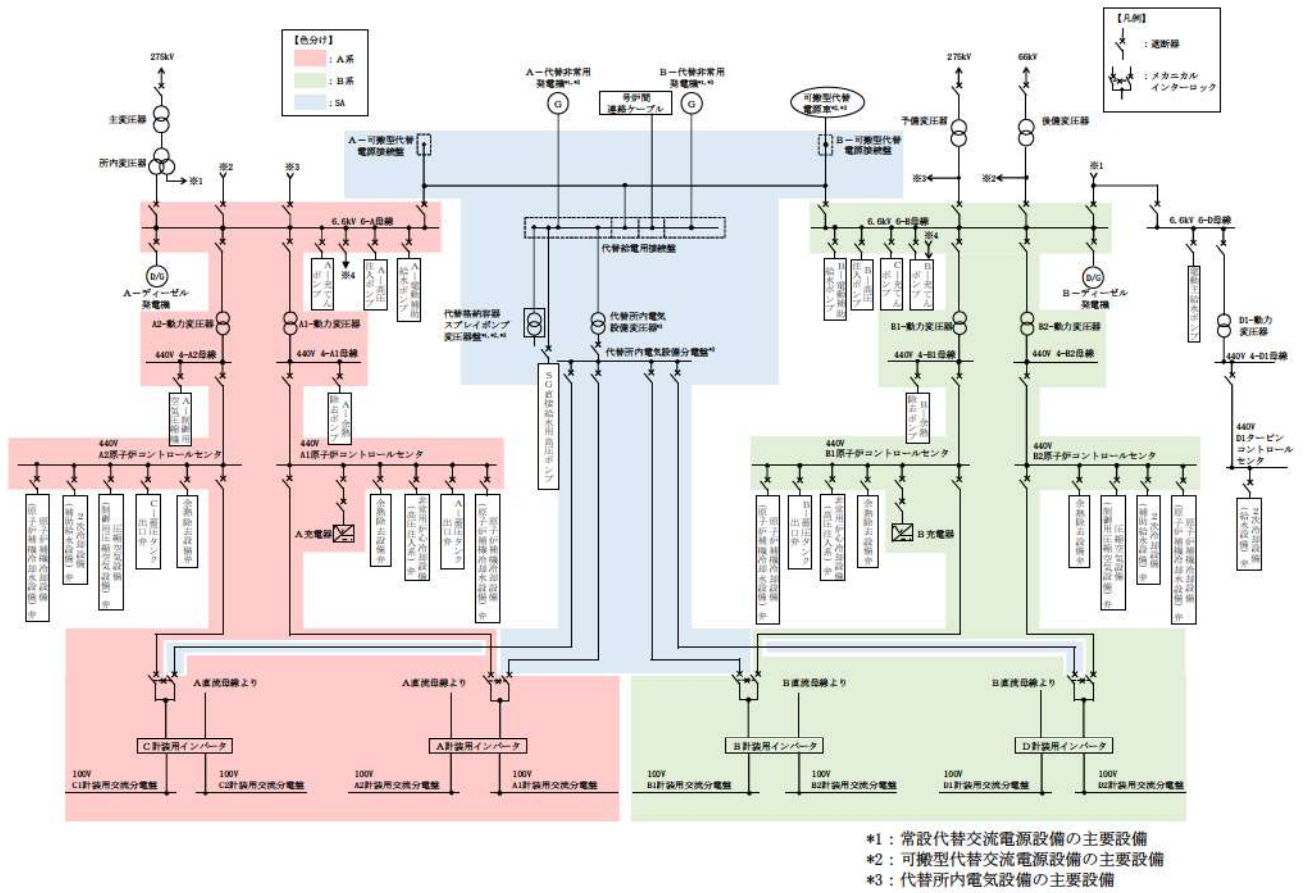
【色分け】
：A系
：B系
：SA

【凡例】
：遮断器
：メカニカルインターロック

275kV
主変圧器
所内変圧器
※1
※2
※3
6.6kV 6-A母線
A－可搬型代替電源接続盤
A－代替非常用発電機*1,*3
号炉間連絡ケーブル
B－代替非常用発電機*1,*3
可搬型代替電源車*2,*3
B－可搬型代替電源接続盤
275kV
66kV
予備変圧器
後備変圧器
※3
※2
※1
6.6kV 6-B母線
6.6kV 6-D母線
代替給電用接続盤
D/G
A－ディーゼル発電機
A－充てんポンプ
※4
A－高圧注入ポンプ
A－電動補助給水ポンプ
B－電動補助給水ポンプ
B－高圧注入ポンプ
C－充てんポンプ
B－充てんポンプ
※4
D/G
B－ディーゼル発電機
電動主給水ポンプ
A2－動力変圧器
A1－動力変圧器
代替格納容器スプレイポンプ変圧器盤*1,*2,*3
代替所内電気設備変圧器*3
代替所内電気設備分電盤*3
B1－動力変圧器
B2－動力変圧器
D1－動力変圧器
440V 4-A2母線
440V 4-A1母線
440V 4-B1母線
440V 4-B2母線
440V 4-D1母線
A－制御用空気圧縮機
A－余熱除去ポンプ
SG直接給水用高圧ポンプ
B－余熱除去ポンプ
440V A2原子炉コントロールセンタ
440V A1原子炉コントロールセンタ
440V B1原子炉コントロールセンタ
440V B2原子炉コントロールセンタ
440V D1タービンコントロールセンタ
原子炉補機冷却水設備弁
2次冷却設備（補助給水設備）弁
制御用圧縮空気設備弁
C－蓄圧タンク出口弁
余熱除去設備弁
A充電器
余熱除去設備弁
非常用炉心冷却設備（高圧注入系）弁
A－蓄圧タンク出口弁
原子炉補機冷却水設備弁
原子炉補機冷却水設備弁
B－蓄圧タンク出口弁
非常用炉心冷却設備（高圧注入系）弁
余熱除去設備弁
B充電器
余熱除去設備弁
制御用圧縮空気設備弁
2次冷却設備（補助給水設備）弁
原子炉補機冷却水設備弁
2次冷却設備（給水設備）
A直流母線より
A直流母線より
B直流母線より
B直流母線より
C計装用インバータ
A計装用インバータ
B計装用インバータ
D計装用インバータ
100V C1計装用交流分電盤
100V C2計装用交流分電盤
100V A2計装用交流分電盤
100V A1計装用交流分電盤
100V B1計装用交流分電盤
100V B2計装用交流分電盤
100V D1計装用交流分電盤
100V D2計装用交流分電盤

*1：常設代替交流電源設備の主要設備
*2：可搬型代替交流電源設備の主要設備
*3：代替所内電気設備の主要設備